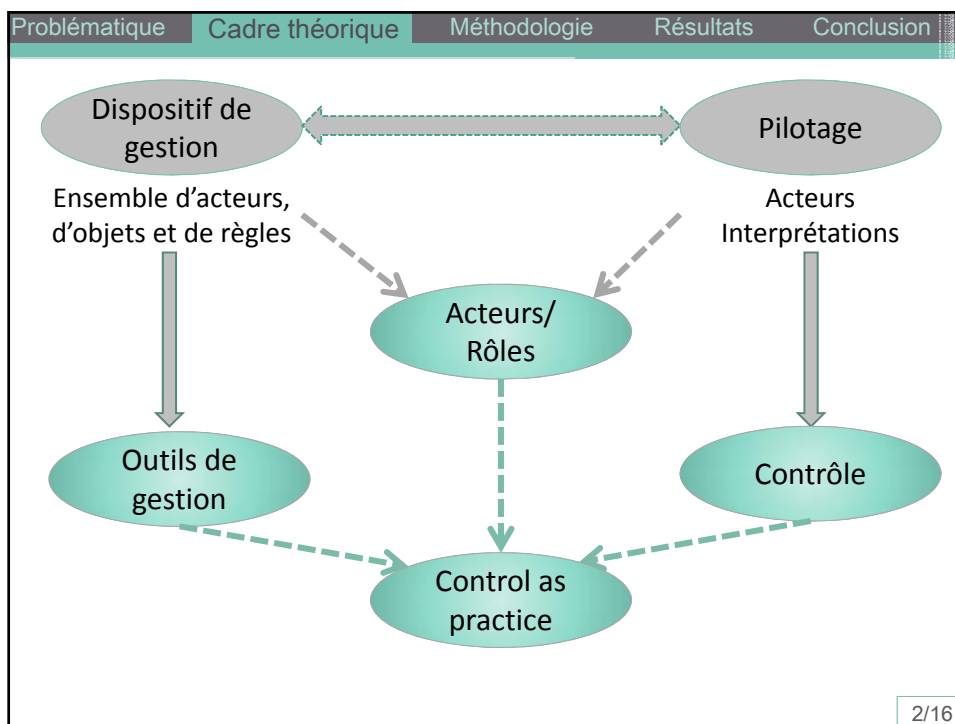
Problématique Cadre théorique Méthodologie Résultats Conclusion

Dispositif de gestion

Pilotage

Ensemble d'acteurs, d'objets et de règles

Acteurs Interprétations

Acteurs/ Rôles

Outils de gestion

Contrôle

Control as practice

2/16